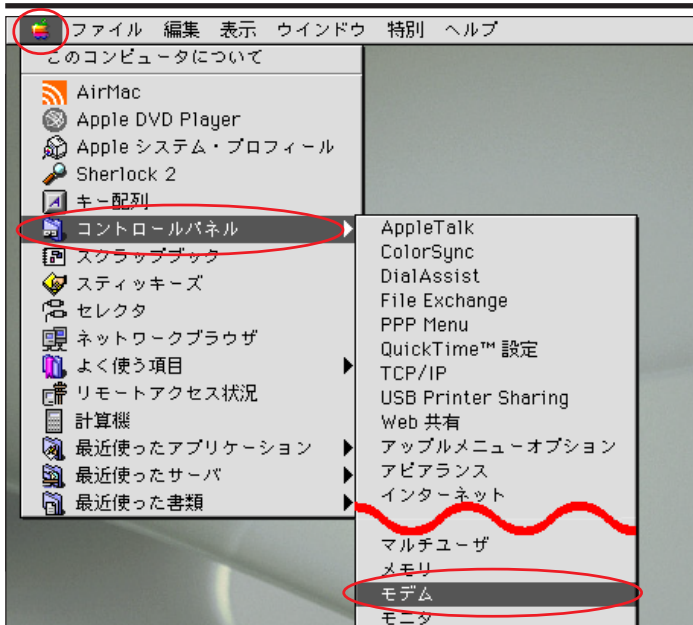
ファイル　編集　表示　ウインドウ　特別　ヘルプ

このコンピュータについて
AirMac
Apple DVD Player
Apple システム・プロフィール
Sherlock 2
キー配列
コントロールパネル
スクラップブック
スティッキーズ
セレクタ
ネットワークブラウザ
よく使う項目
リモートアクセス状況
計算機
最近使ったアプリケーション
最近使ったサーバ
最近使った書類

AppleTalk
ColorSync
DialAssist
File Exchange
PPP Menu
QuickTime™ 設定
TCP/IP
USB Printer Sharing
Web 共有
アップルメニューオプション
アピアランス
インターネット
マルチユーザ
メモリ
モデム
モニタ